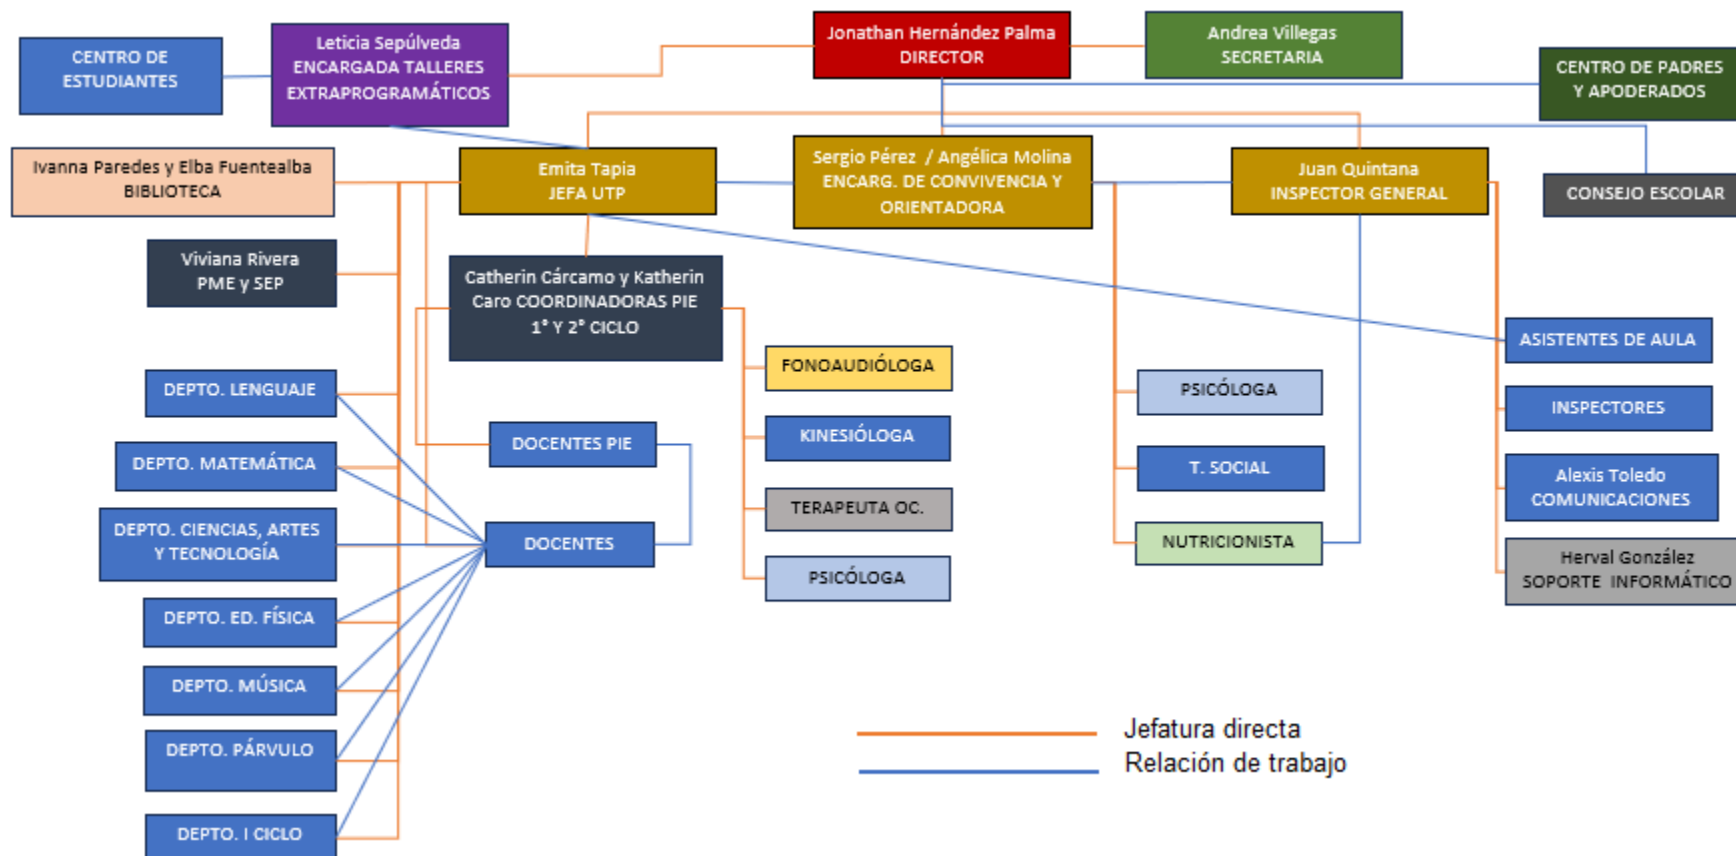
CENTRO DE ESTUDIANTES

Leticia Sepúlveda
ENCARGADA TALLERES EXTRAPROGRAMÁTICOS

Jonathan Hernández Palma
DIRECTOR

Andrea Villegas
SECRETARIA

CENTRO DE PADRES Y APODERADOS

Ivanna Paredes y Elba Fuentealba
BIBLIOTECA

Emita Tapia
JEFA UTP

Sergio Pérez / Angélica Molina
ENCARG. DE CONVIVENCIA Y ORIENTADORA

Juan Quintana
INSPECTOR GENERAL

CONSEJO ESCOLAR

Viviana Rivera
PME y SEP

Catherin Cárcamo y Katherin Caro COORDINADORAS PIE
1° Y 2° CICLO

ASISTENTES DE AULA

FONOAUDIÓLOGA

PSICÓLOGA

DEPTO. LENGUAJE

INSPECTORES

DOCENTES PIE

KINESIÓLOGA

DEPTO. MATEMÁTICA

T. SOCIAL

Alexis Toledo
COMUNICACIONES

DEPTO. CIENCIAS, ARTES Y TECNOLOGÍA

TERAPEUTA OC.

DOCENTES

NUTRICIONISTA

Herval González
SOPORTE INFORMÁTICO

PSICÓLOGA

DEPTO. ED. FÍSICA

DEPTO. MÚSICA

DEPTO. PÁRVULO

Jefatura directa
Relación de trabajo

DEPTO. I CICLO